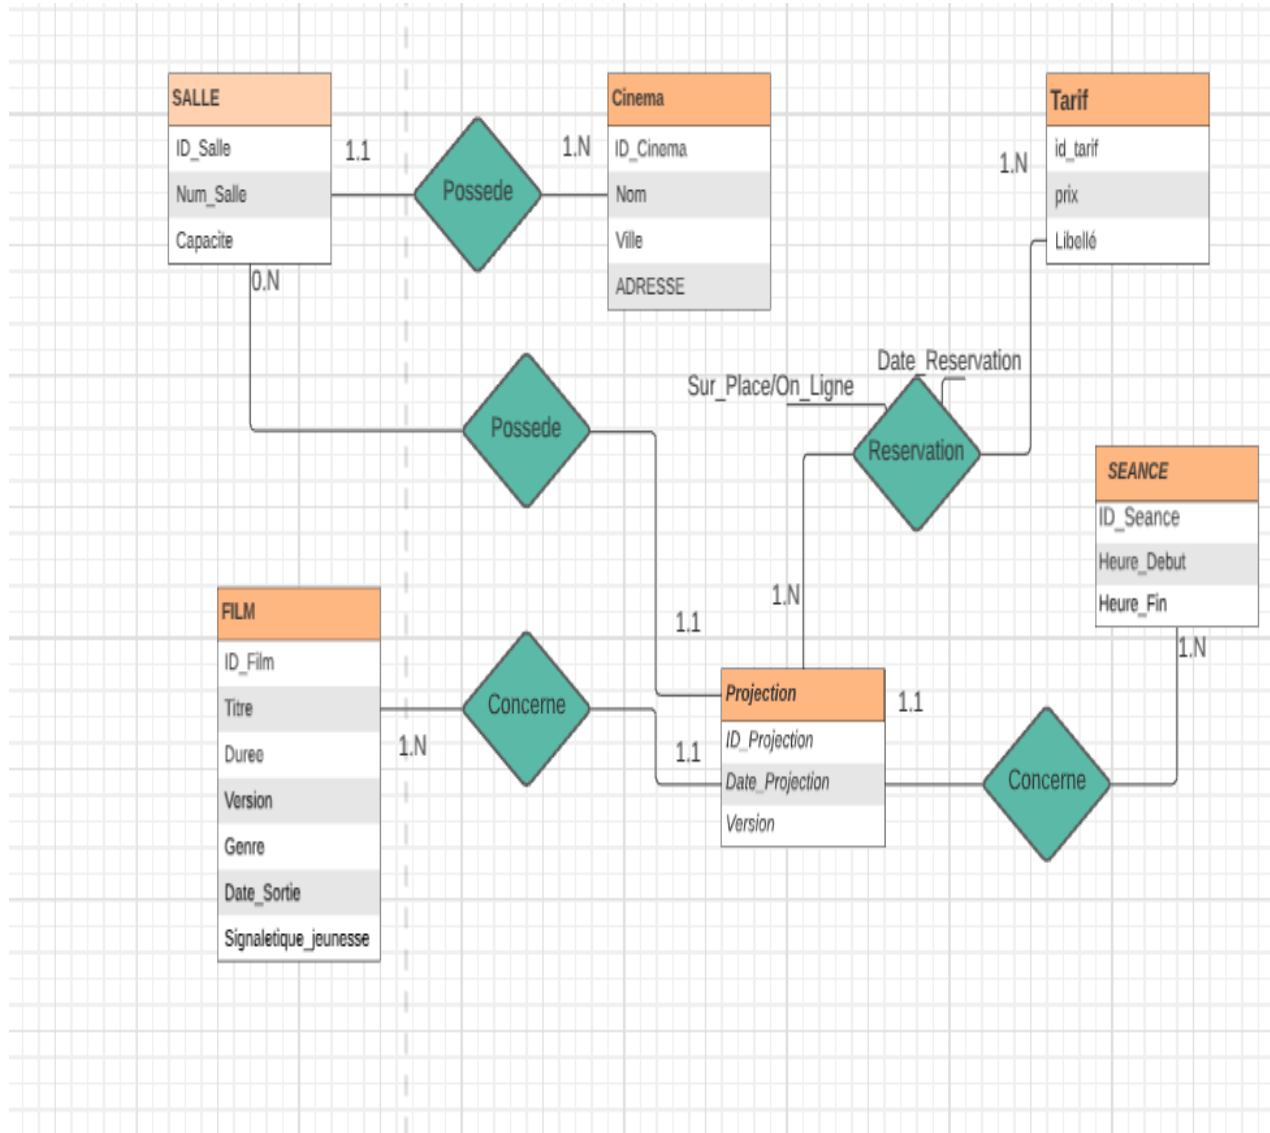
SALLE
ID_Salle
Num_Salle
Capacite

1.1

Possede

1.N

Cinema
ID_Cinema
Nom
Ville
ADRESSE

Tarif
id_tarif
prix
Libellé

1.N

0.N

Date_Reservation
Sur_Place/On_Ligne

Possede

Reservation

SEANCE
ID_Seance
Heure_Debut
Heure_Fin

1.N

1.1

FILM
ID_Film
Titre
Duree
Version
Genre
Date_Sortie
Signaletique_jeunesse

1.N

Concerne

1.1

Projection
ID_Projection
Date_Projection
Version

1.1

1.N

Concerne